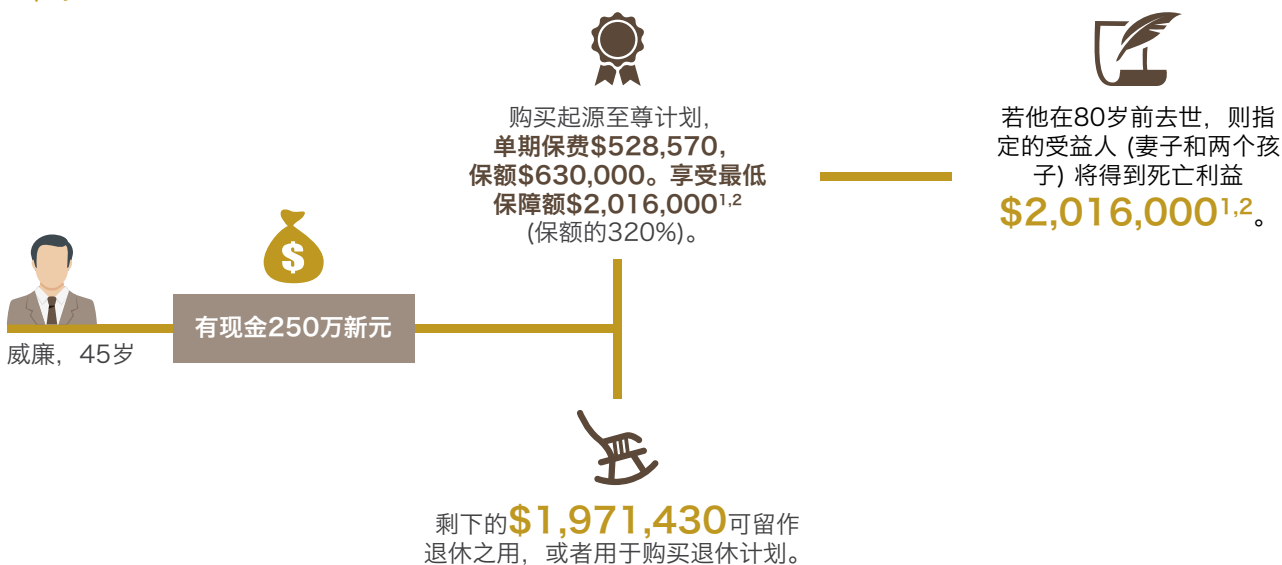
购买起源至尊计划，单期保费$528,570，保额$630,000。享受最低保障额$2,016,000$^{1,2}$ (保额的320%)。

若他在80岁前去世，则指定的受益人 (妻子和两个孩子) 将得到死亡利益 $2,016,000^{1,2}$。

有现金250万新元

威廉，45岁

剩下的$1,971,430可留作退休之用，或者用于购买退休计划。